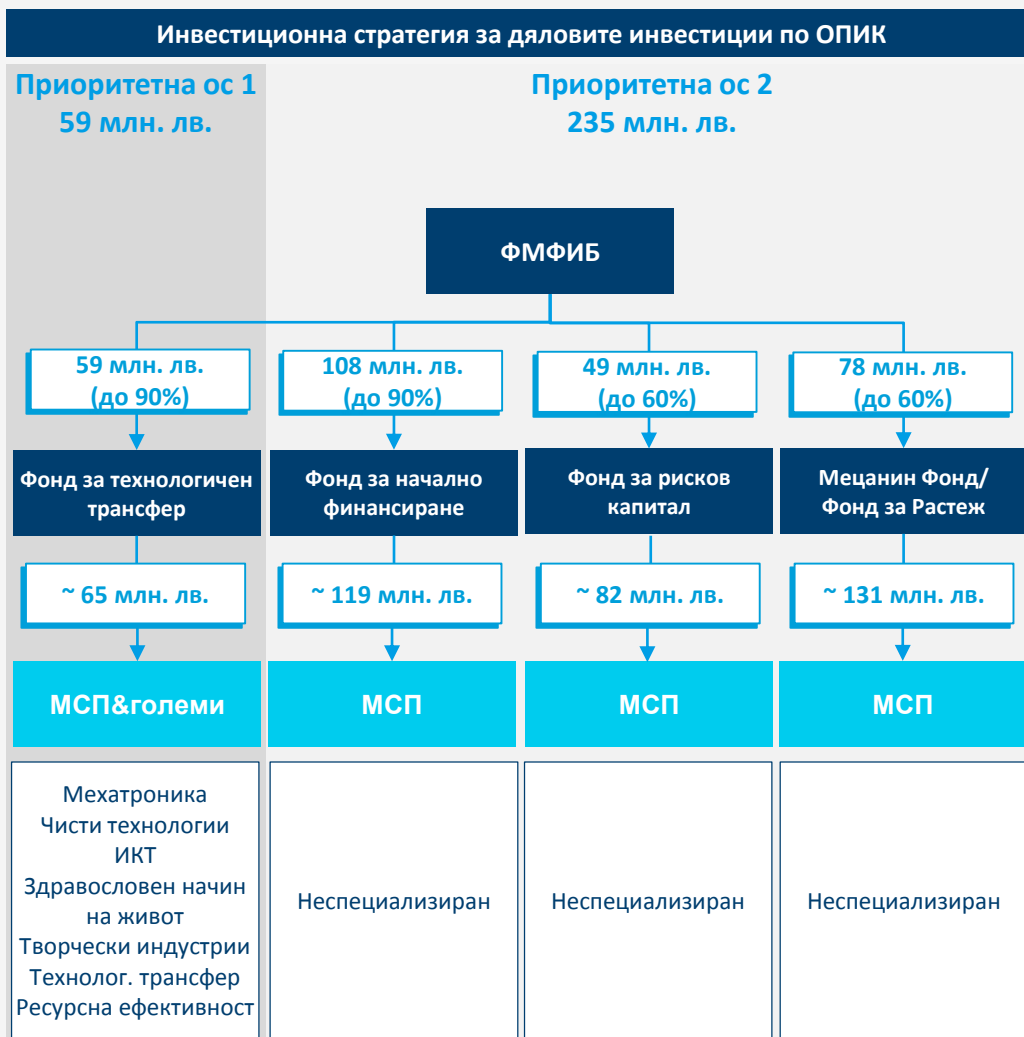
Инвестиционна стратегия за дяловите инвестиции по ОПИК

Приоритетна ос 1
59 млн. лв.

Приоритетна ос 2
235 млн. лв.

ФМФИБ

59 млн. лв.
(до 90%)

108 млн. лв.
(до 90%)

49 млн. лв.
(до 60%)

78 млн. лв.
(до 60%)

Фонд за технологичен трансфер

Фонд за начално финансиране

Фонд за рисков капитал

Мецанин Фонд/ Фонд за Растеж

~ 65 млн. лв.

~ 119 млн. лв.

~ 82 млн. лв.

~ 131 млн. лв.

МСП&големи

МСП

МСП

МСП

Мехатроника
Чисти технологии
ИКТ
Здравословен начин на живот
Творчески индустрии
Технолог. трансфер
Ресурсна ефективност

Неспециализиран

Неспециализиран

Неспециализиран